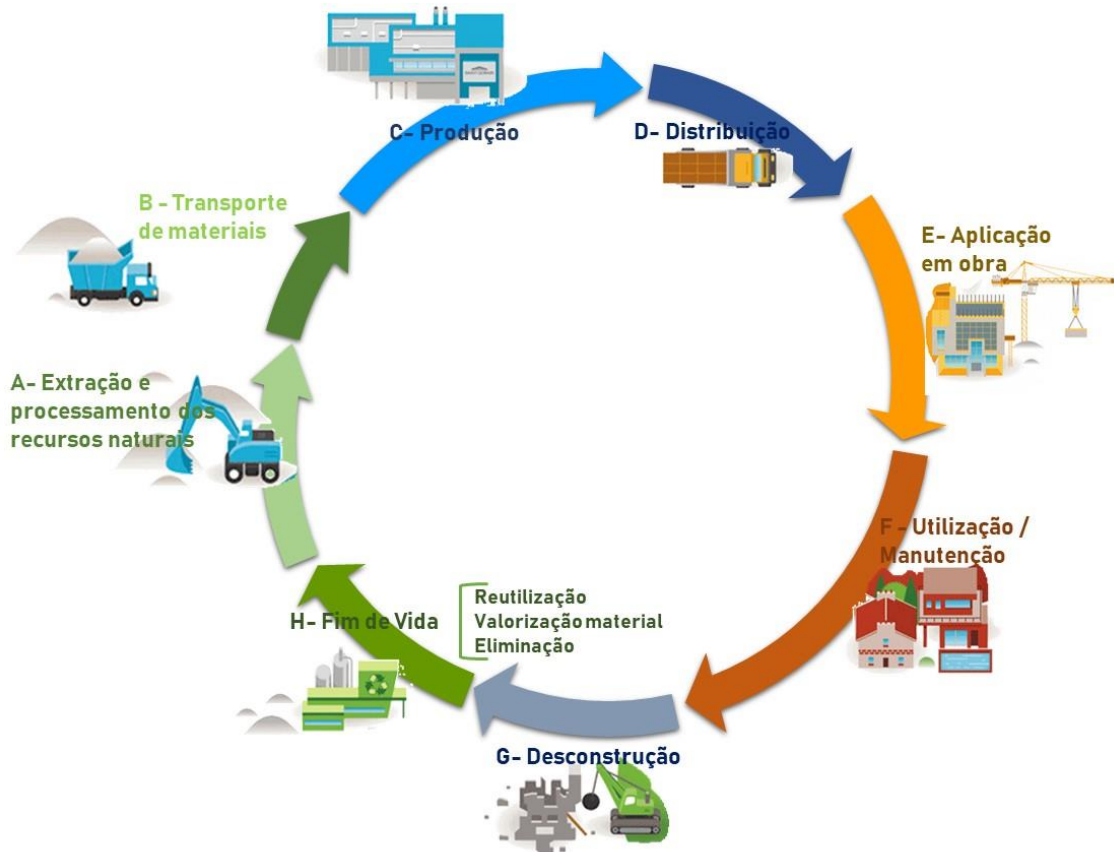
C- Produção

D- Distribuição

B - Transporte de materiais

E- Aplicação em obra

A- Extração e processamento dos recursos naturais

F - Utilização / Manutenção

H- Fim de Vida

Reutilização
Valorização material
Eliminação

G- Desconstrução